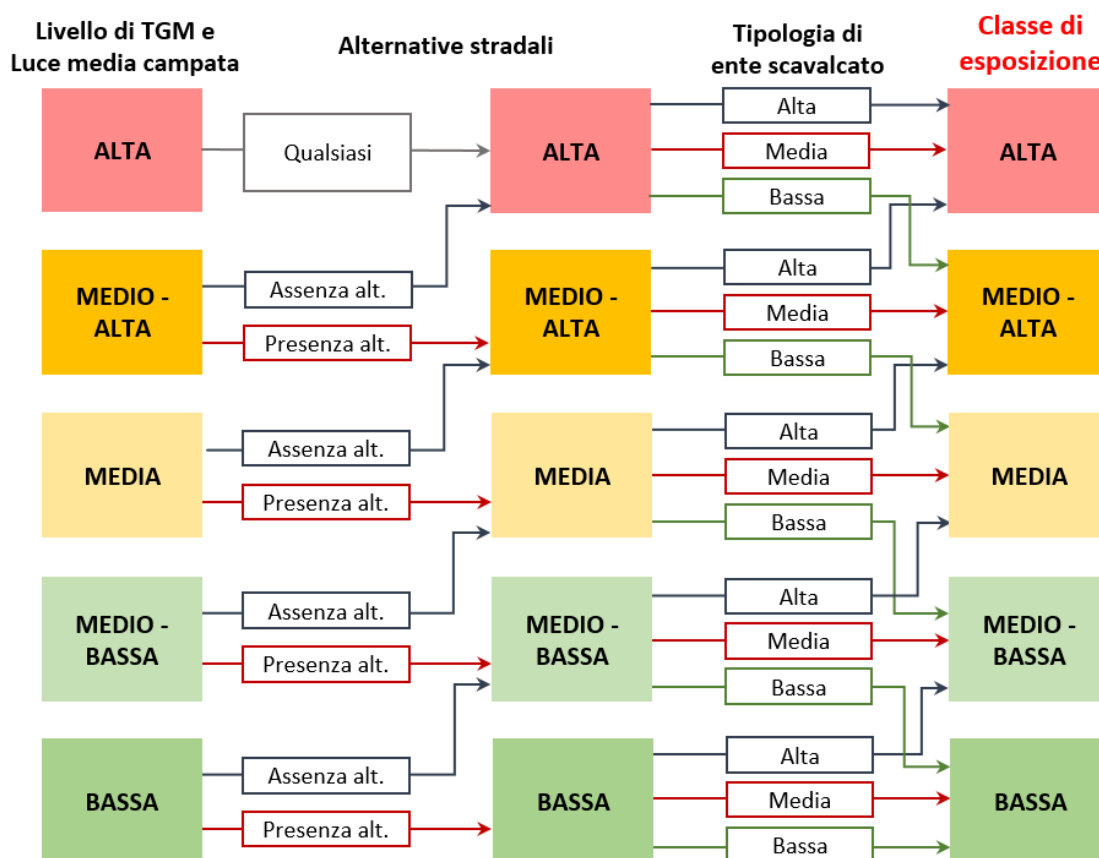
Livello di TGM e Luce media campata

Alternative stradali

Tipologia di ente scavalcato

Classe di esposizione

ALTA

Qualsiasi

ALTA

Alta

Media

Bassa

ALTA

MEDIO - ALTA

Assenza alt.

Presenza alt.

MEDIO - ALTA

Alta

Media

Bassa

MEDIO - ALTA

MEDIA

Assenza alt.

Presenza alt.

MEDIA

Alta

Media

Bassa

MEDIA

MEDIO - BASSA

Assenza alt.

Presenza alt.

MEDIO - BASSA

Alta

Media

Bassa

MEDIO - BASSA

BASSA

Assenza alt.

Presenza alt.

BASSA

Alta

Media

Bassa

BASSA